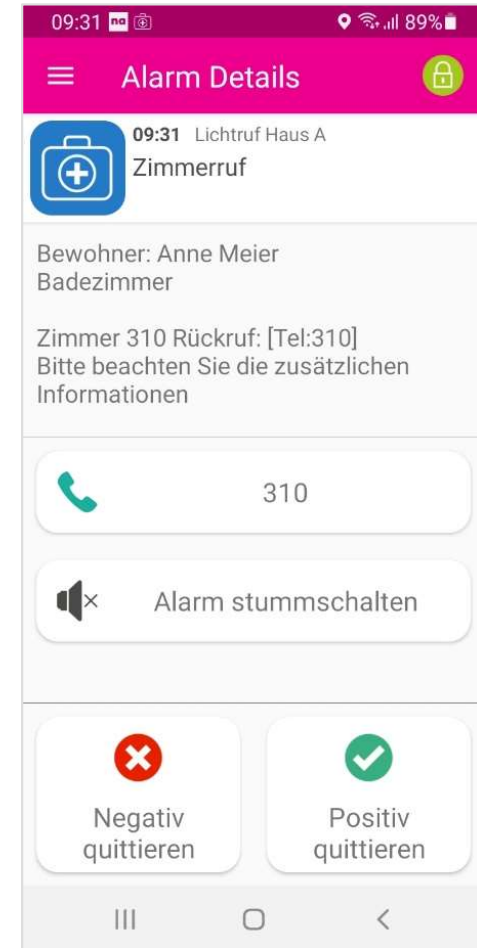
09:31 89%

Alarm Details

09:31 Lichtruf Haus A
Zimmerruf

Bewohner: Anne Meier
Badezimmer

Zimmer 310 Rückruf: [Tel:310]
Bitte beachten Sie die zusätzlichen Informationen

310

Alarm stummschalten

Negativ quittieren

Positiv quittieren